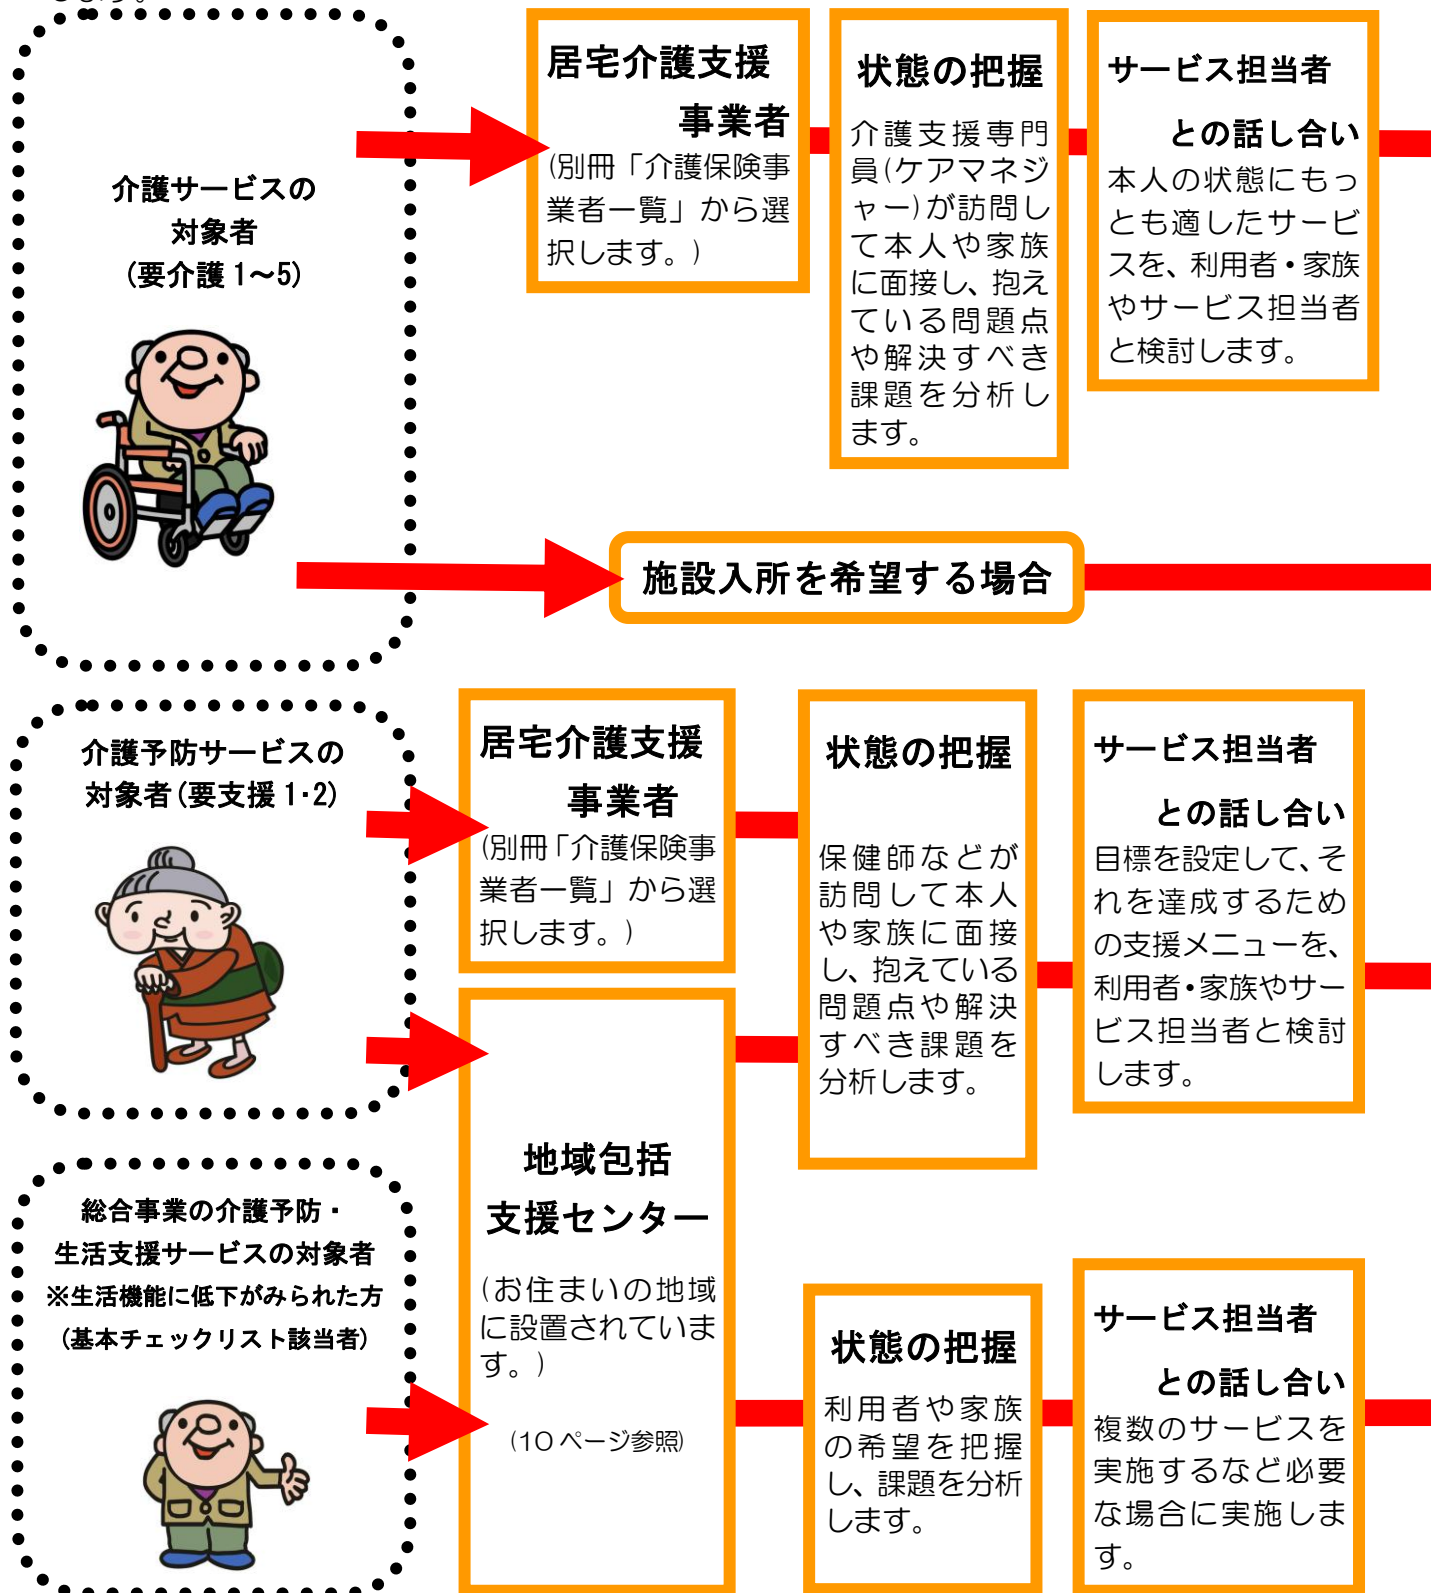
介護サービスの
対象者
（要介護 1～5）

居宅介護支援
事業者
（別冊「介護保険事業者一覧」から選択します。）

状態の把握
介護支援専門員（ケアマネジャー）が訪問して本人や家族に面接し、抱えている問題点や解決すべき課題を分析します。

サービス担当者
との話し合い
本人の状態にもっとも適したサービスを、利用者・家族やサービス担当者と検討します。

施設入所を希望する場合

介護予防サービスの
対象者（要支援 1･2）

居宅介護支援
事業者
（別冊「介護保険事業者一覧」から選択します。）

状態の把握
保健師などが訪問して本人や家族に面接し、抱えている問題点や解決すべき課題を分析します。

サービス担当者
との話し合い
目標を設定して、それを達成するための支援メニューを、利用者・家族やサービス担当者と検討します。

総合事業の介護予防・
生活支援サービスの対象者
※生活機能に低下がみられた方
（基本チェックリスト該当者）

地域包括
支援センター
（お住まいの地域に設置されています。）

（10 ページ参照）

状態の把握
利用者や家族の希望を把握し、課題を分析します。

サービス担当者
との話し合い
複数のサービスを実施するなど必要な場合に実施します。